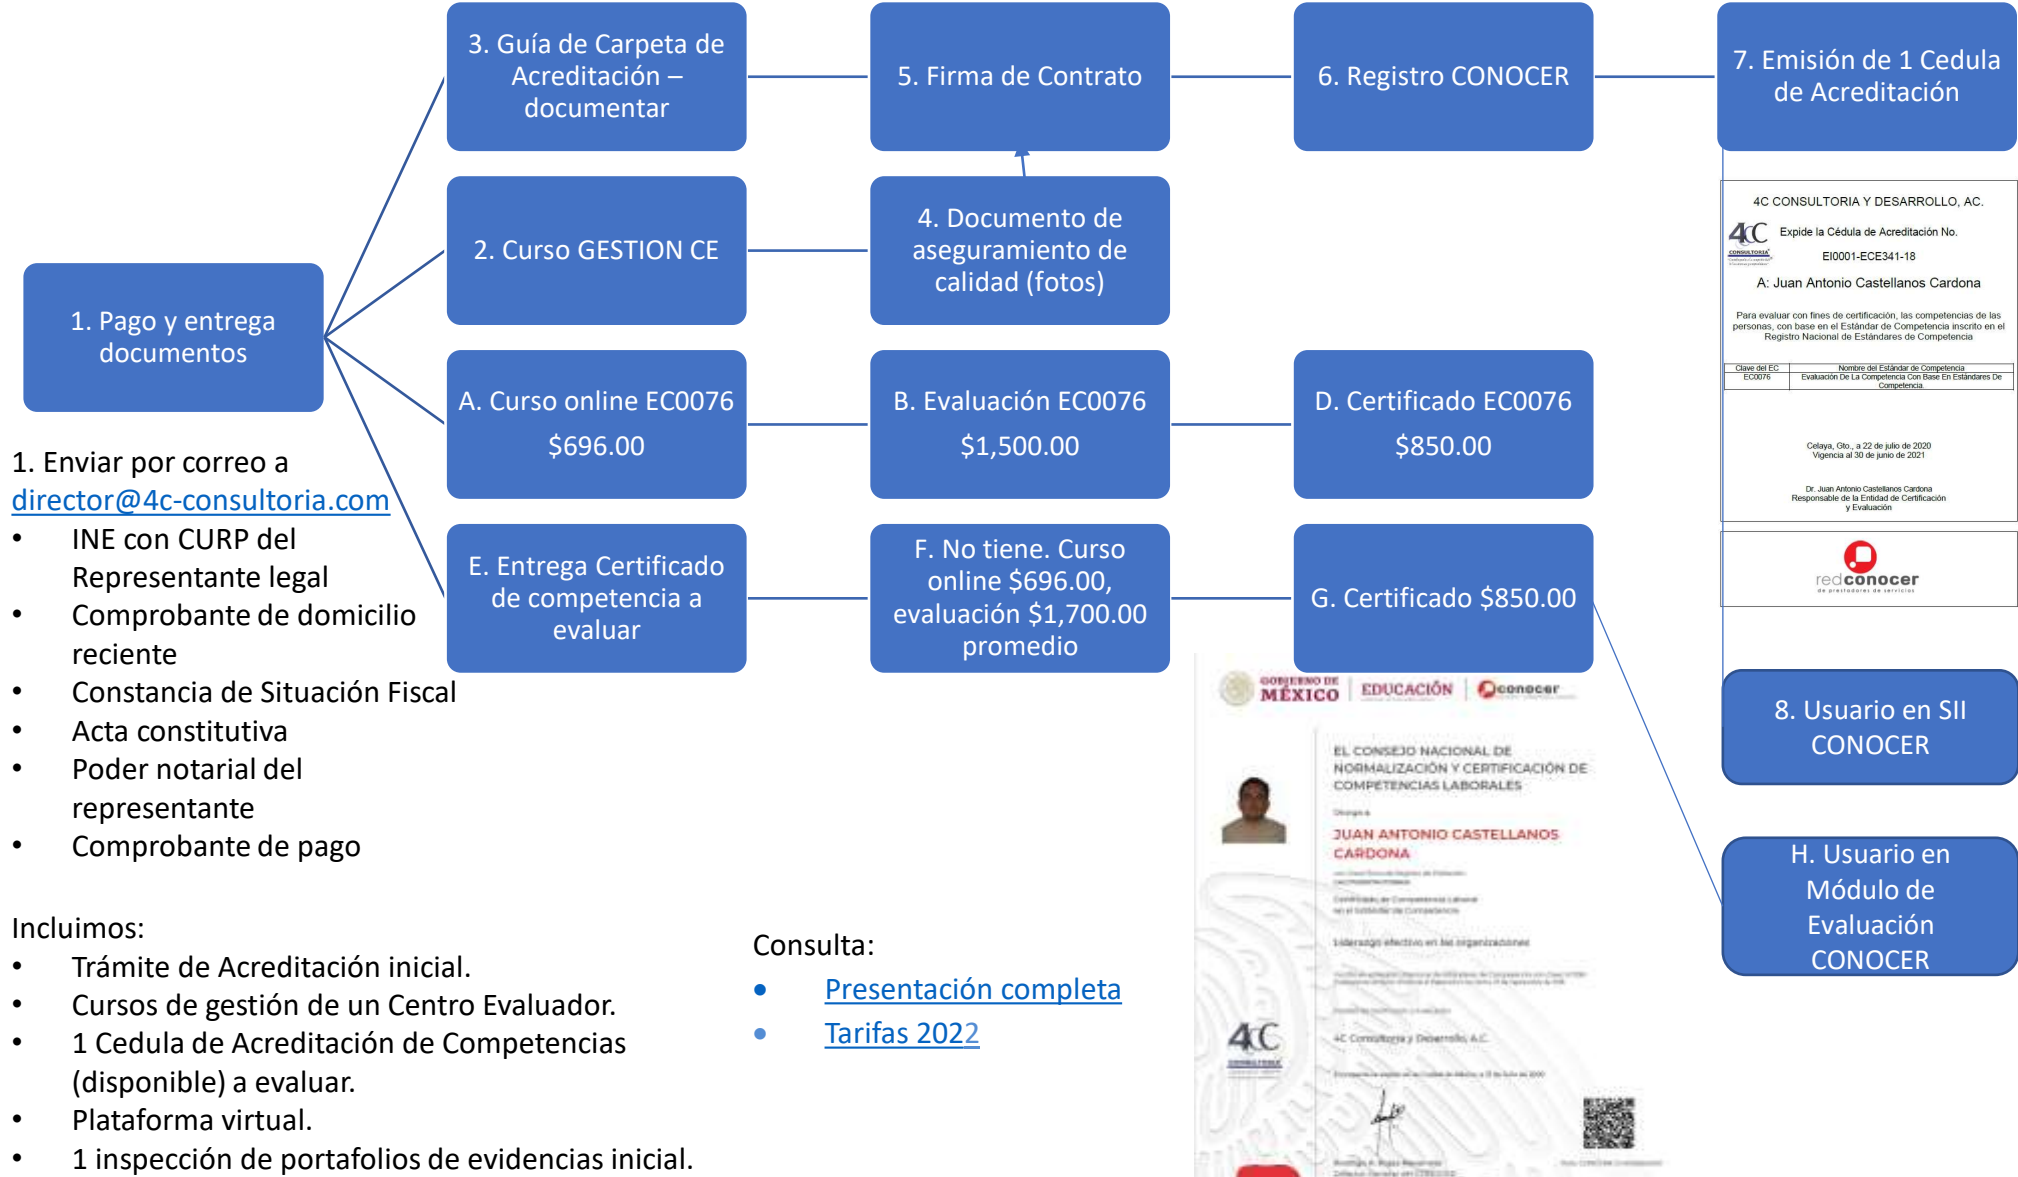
3. Guía de Carpeta de Acreditación – documentar

5. Firma de Contrato

6. Registro CONOCER

7. Emisión de 1 Cedula de Acreditación

2. Curso GESTION CE

4. Documento de aseguramiento de calidad (fotos)

1. Pago y entrega documentos

A. Curso online EC0076 $696.00

B. Evaluación EC0076 $1,500.00

D. Certificado EC0076 $850.00

E. Entrega Certificado de competencia a evaluar

F. No tiene. Curso online $696.00, evaluación $1,700.00 promedio

G. Certificado $850.00

8. Usuario en SII CONOCER

H. Usuario en Módulo de Evaluación CONOCER

4C CONSULTORIA Y DESARROLLO, AC.
4C Expide la Cédula de Acreditación No.
EI0001-ECE341-18
A: Juan Antonio Castellanos Cardona
Para evaluar con fines de certificación, las competencias de las personas, con base en el Estándar de Competencia inscrito en el Registro Nacional de Estándares de Competencia

| Clave del EC | Nombre del Estándar de Competencia |
|---|---|
| EC0076 | Evaluación De La Competencia Con Base En Estándares De Competencia. |

Celaya, Gto., a 22 de julio de 2020
Vigencia al 30 de junio de 2021

Dr. Juan Antonio Castellanos Cardona
Responsable de la Entidad de Certificación y Evaluación

redconocer

GOBIERNO DE MÉXICO | EDUCACIÓN | conocer
EL CONSEJO NACIONAL DE NORMALIZACIÓN Y CERTIFICACIÓN DE COMPETENCIAS LABORALES
JUAN ANTONIO CASTELLANOS CARDONA
Liderazgo efectivo en las organizaciones
4C Consultoría y Desarrollo, A.C.

1. Enviar por correo a director@4c-consultoria.com
• INE con CURP del Representante legal
• Comprobante de domicilio reciente
• Constancia de Situación Fiscal
• Acta constitutiva
• Poder notarial del representante
• Comprobante de pago

Incluimos:
• Trámite de Acreditación inicial.
• Cursos de gestión de un Centro Evaluador.
• 1 Cedula de Acreditación de Competencias (disponible) a evaluar.
• Plataforma virtual.
• 1 inspección de portafolios de evidencias inicial.

Consulta:
• Presentación completa
• Tarifas 2022